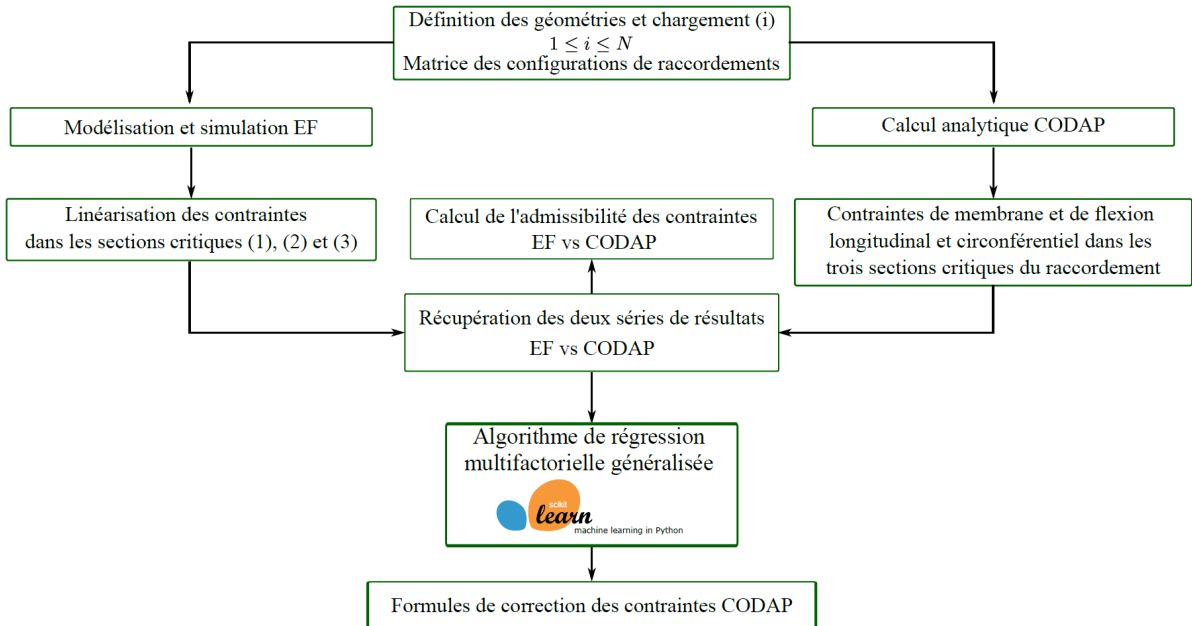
Définition des géométries et chargement (i)
$1 \leq i \leq N$
Matrice des configurations de raccordements

Modélisation et simulation EF

Calcul analytique CODAP

Linéarisation des contraintes dans les sections critiques (1), (2) et (3)

Calcul de l'admissibilité des contraintes EF vs CODAP

Contraintes de membrane et de flexion longitudinal et circonférentiel dans les trois sections critiques du raccordement

Récupération des deux séries de résultats EF vs CODAP

Algorithme de régression multifactorielle généralisée

scikit
learn
machine learning in Python

Formules de correction des contraintes CODAP